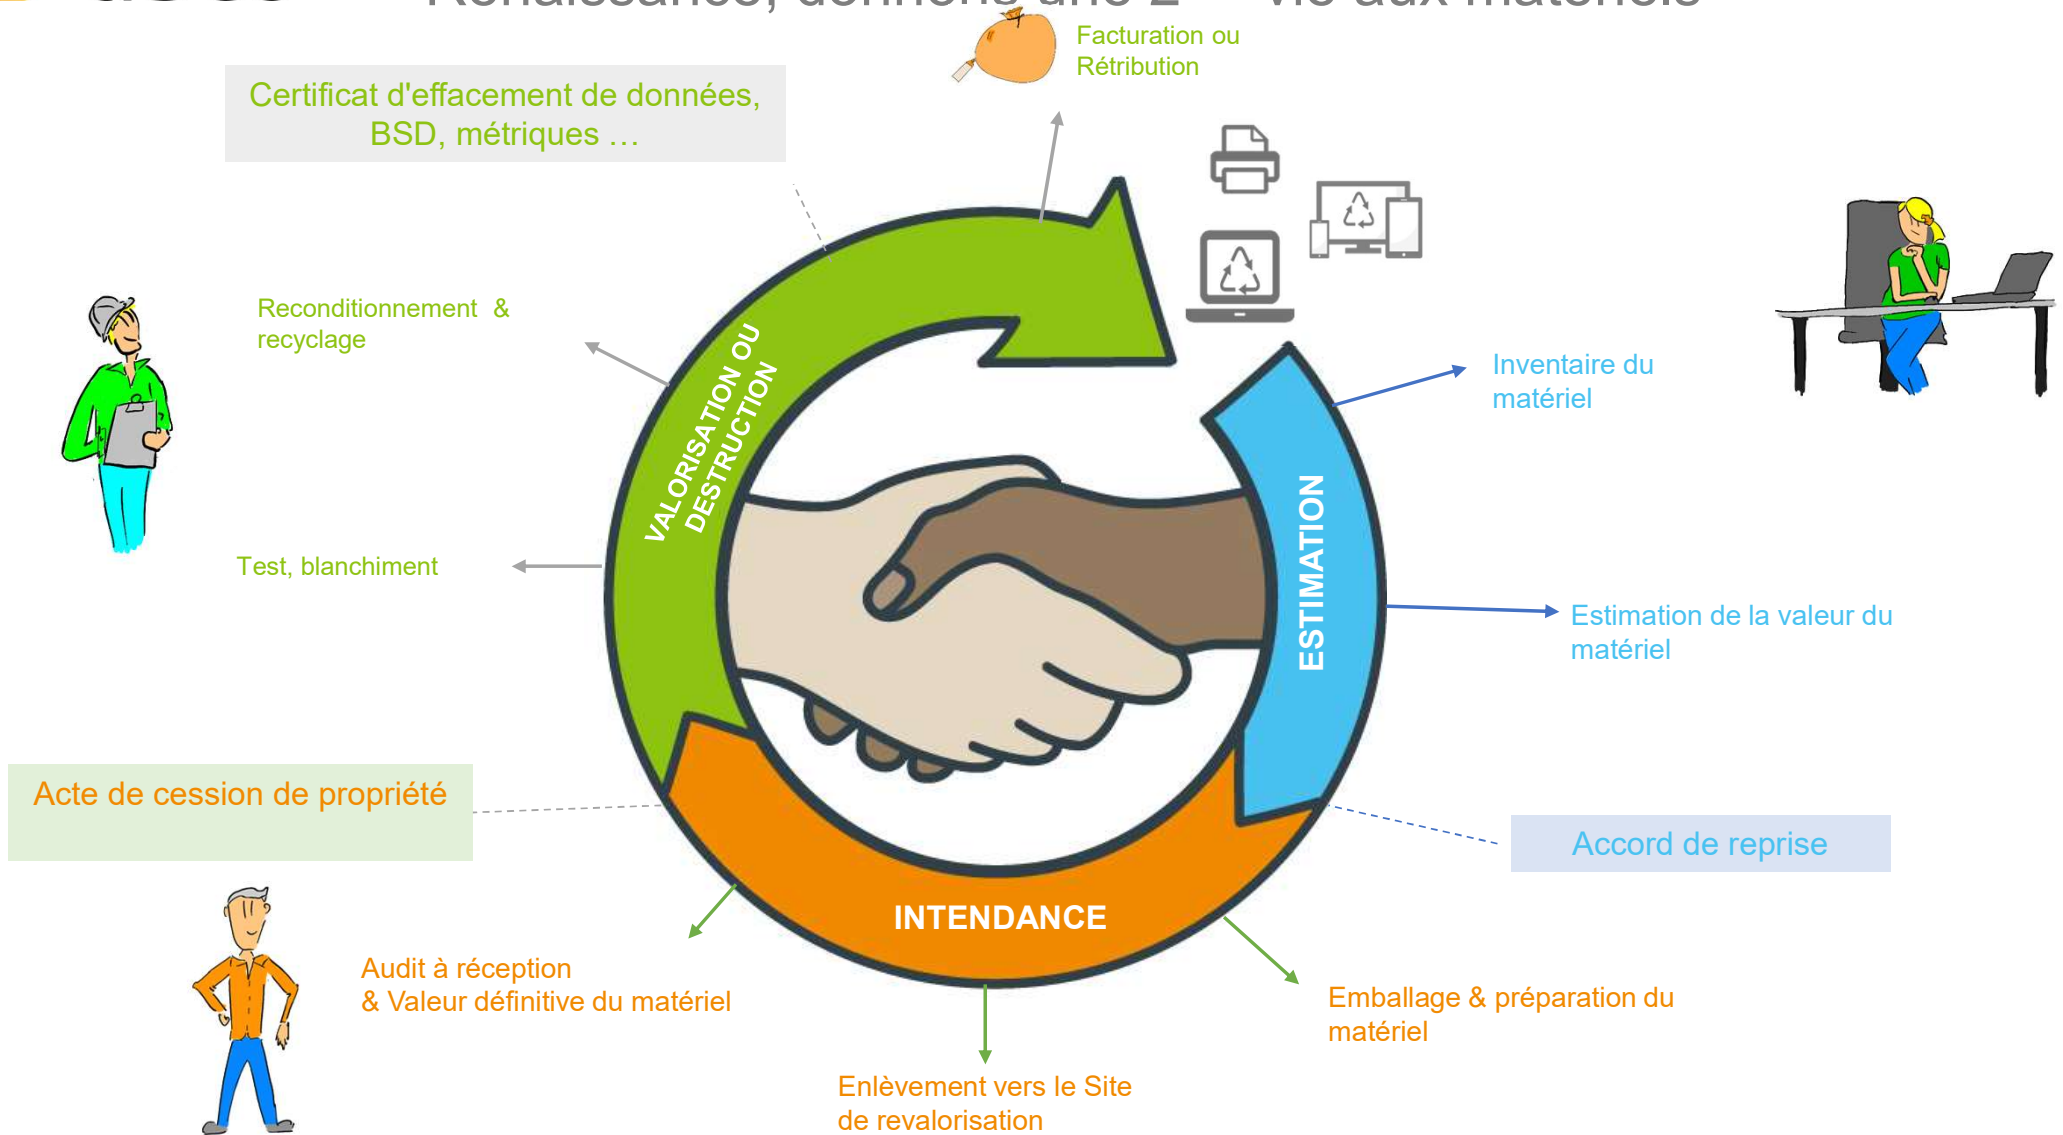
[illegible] Renaissance, donnons une 2 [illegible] vie aux matériels

Facturation ou Rétribution

Certificat d'effacement de données, BSD, métriques …

Reconditionnement & recyclage

Test, blanchiment

VALORISATION OU DESTRUCTION

ESTIMATION

Inventaire du matériel

Estimation de la valeur du matériel

Accord de reprise

Acte de cession de propriété

INTENDANCE

Audit à réception & Valeur définitive du matériel

Enlèvement vers le Site de revalorisation

Emballage & préparation du matériel